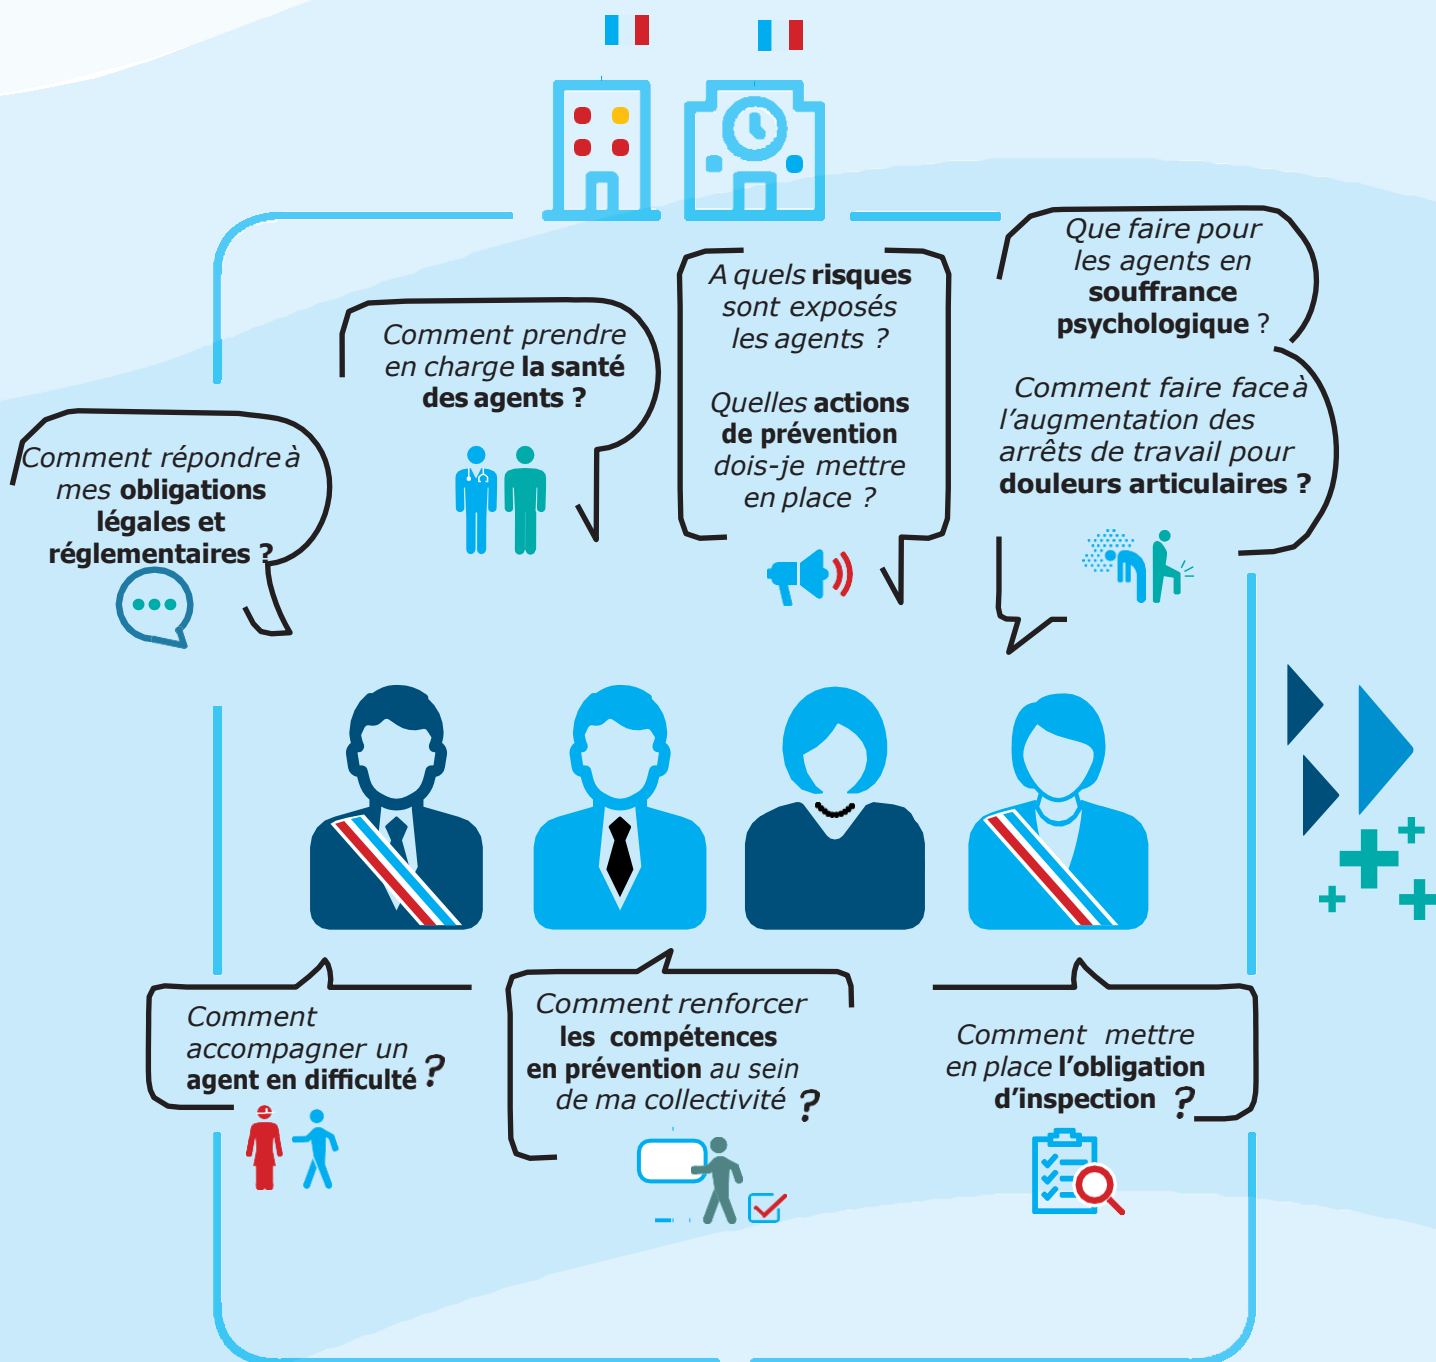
Comment répondre à mes obligations légales et réglementaires ?

Comment prendre en charge la santé des agents ?

A quels risques sont exposés les agents ?

Quelles actions de prévention dois-je mettre en place ?

Que faire pour les agents en souffrance psychologique ?

Comment faire face à l'augmentation des arrêts de travail pour douleurs articulaires ?

Comment accompagner un agent en difficulté ?

Comment renforcer les compétences en prévention au sein de ma collectivité ?

Comment mettre en place l'obligation d'inspection ?